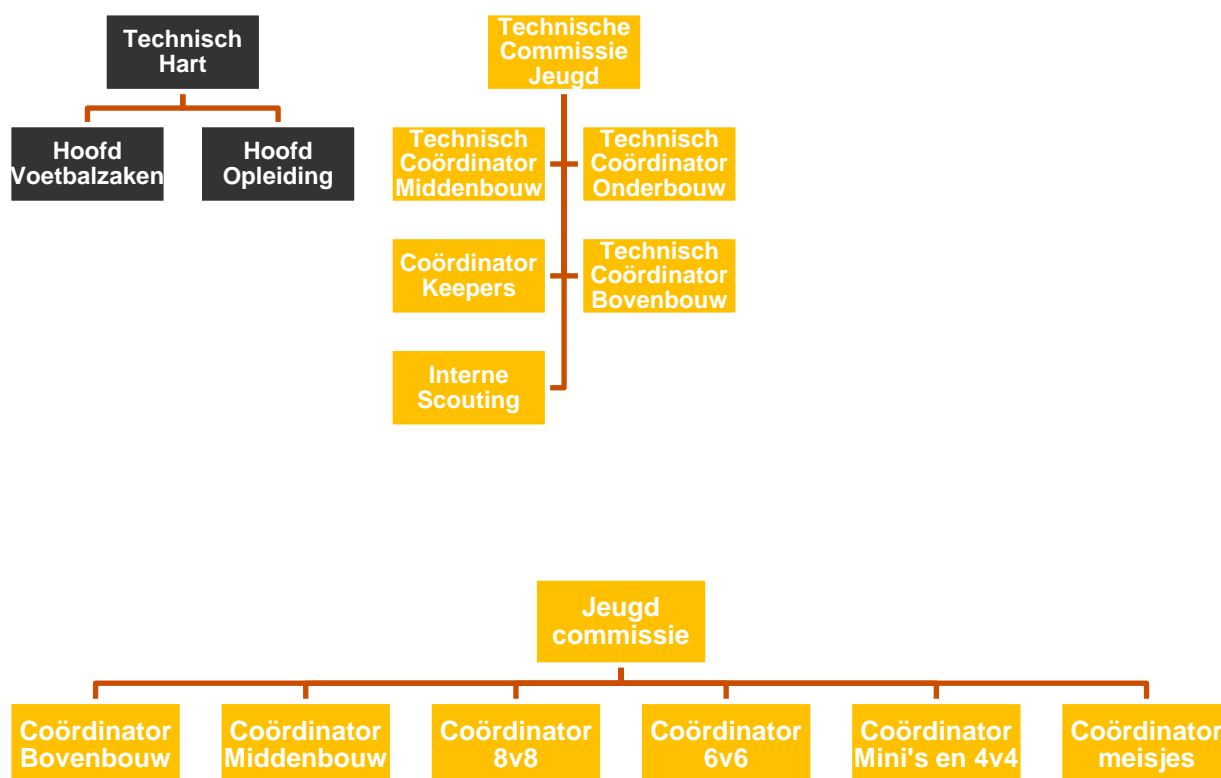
Technisch Hart

Hoofd Voetbalzaken

Hoofd Opleiding

Technische Commissie Jeugd

Technisch Coördinator Middenbouw

Technisch Coördinator Onderbouw

Coördinator Keepers

Technisch Coördinator Bovenbouw

Interne Scouting

Jeugd commissie

Coördinator Bovenbouw

Coördinator Middenbouw

Coördinator 8v8

Coördinator 6v6

Coördinator Mini's en 4v4

Coördinator meisjes